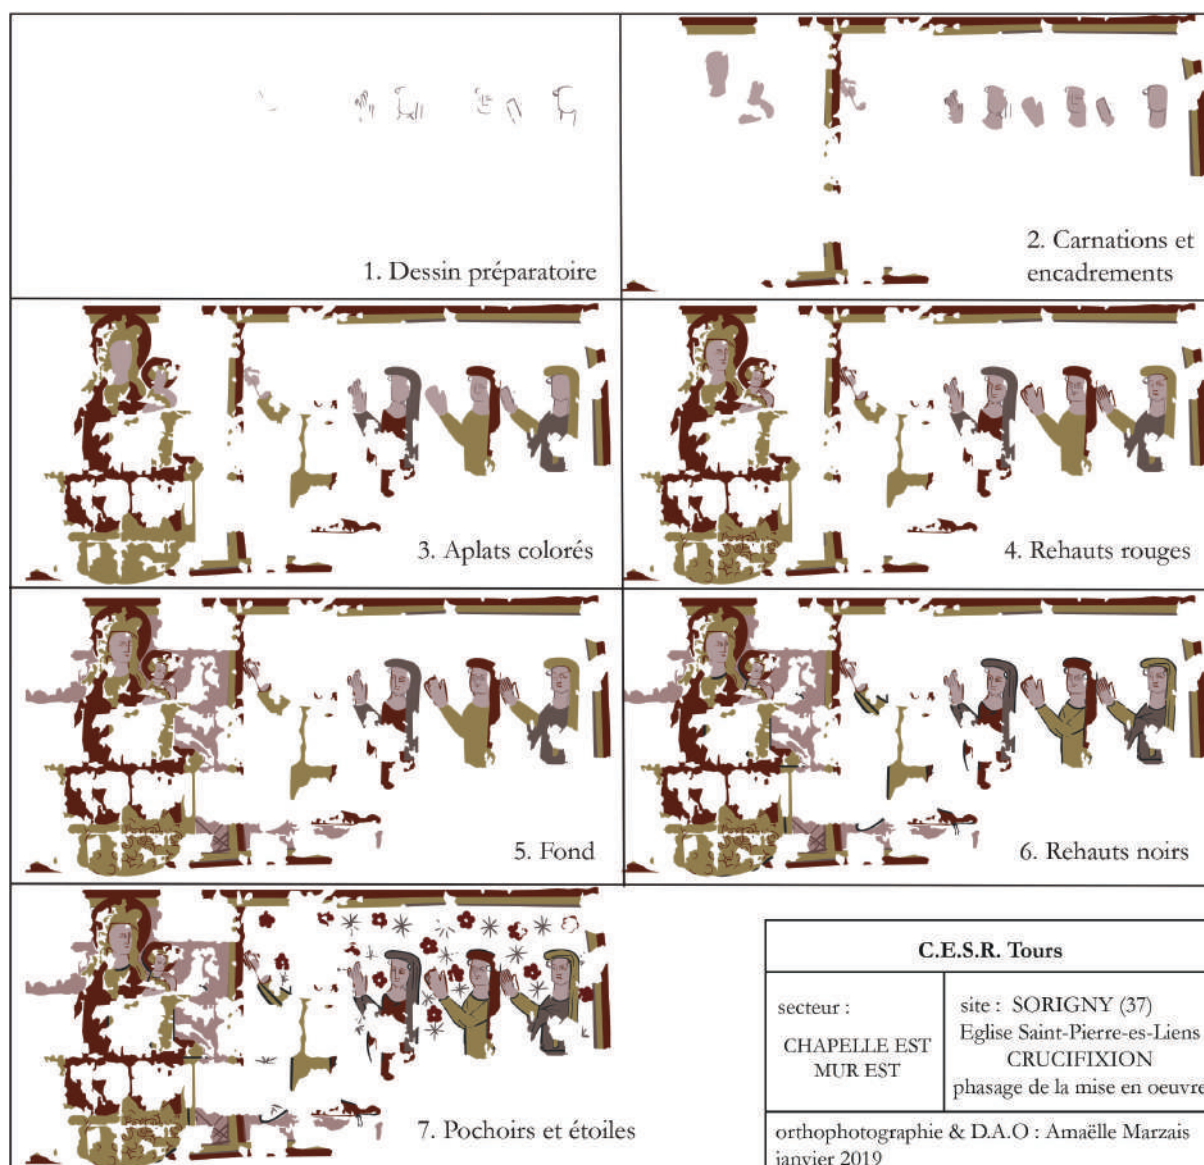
1. Dessin préparatoire

2. Carnations et encadrements

3. Aplats colorés

4. Rehauts rouges

5. Fond

6. Rehauts noirs

7. Pochoirs et étoiles

| C.E.S.R. Tours | |
|---|---|
| secteur : CHAPELLE EST MUR EST | site : SORIGNY (37) Eglise Saint-Pierre-es-Liens CRUCIFIXION phasage de la mise en oeuvre |
| orthophotographie & D.A.O : Amaëlle Marzais janvier 2019 | |